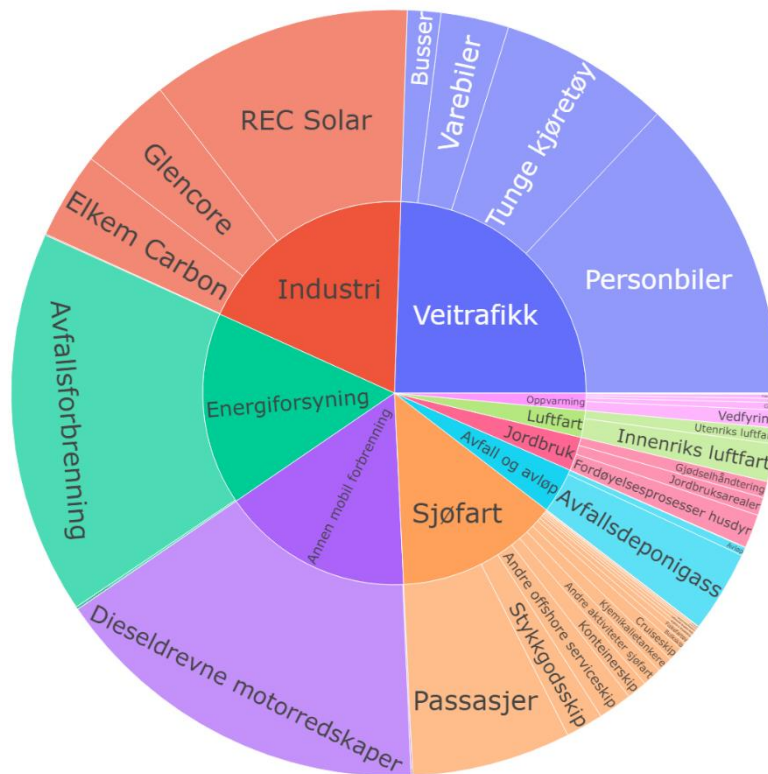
Busser
Varebiler
Tunge kjøretøy
REC Solar
Glencore
Elkem Carbon
Industri
Veitrafikk
Personbiler
Avfallsforbrenning
Energiforsyning
Annen mobil forbrenning
Oppvarming
Vedfyring
Utenriks luftfart
Luftfart
Innenriks luftfart
Jordbruk
Gjødselhåndtering
Jordbruksarealer
Fordøyelsesprosesser husdyr
Avfall og avløp
Avfallsdeponigass
Sjøfart
Cruiseskip
Kjemikalietankere
Andre aktiviteter sjøfart
Konteinerskip
Andre offshore serviceskip
Stykkgodsskip
Passasjer
Dieseldrevne motorredskaper